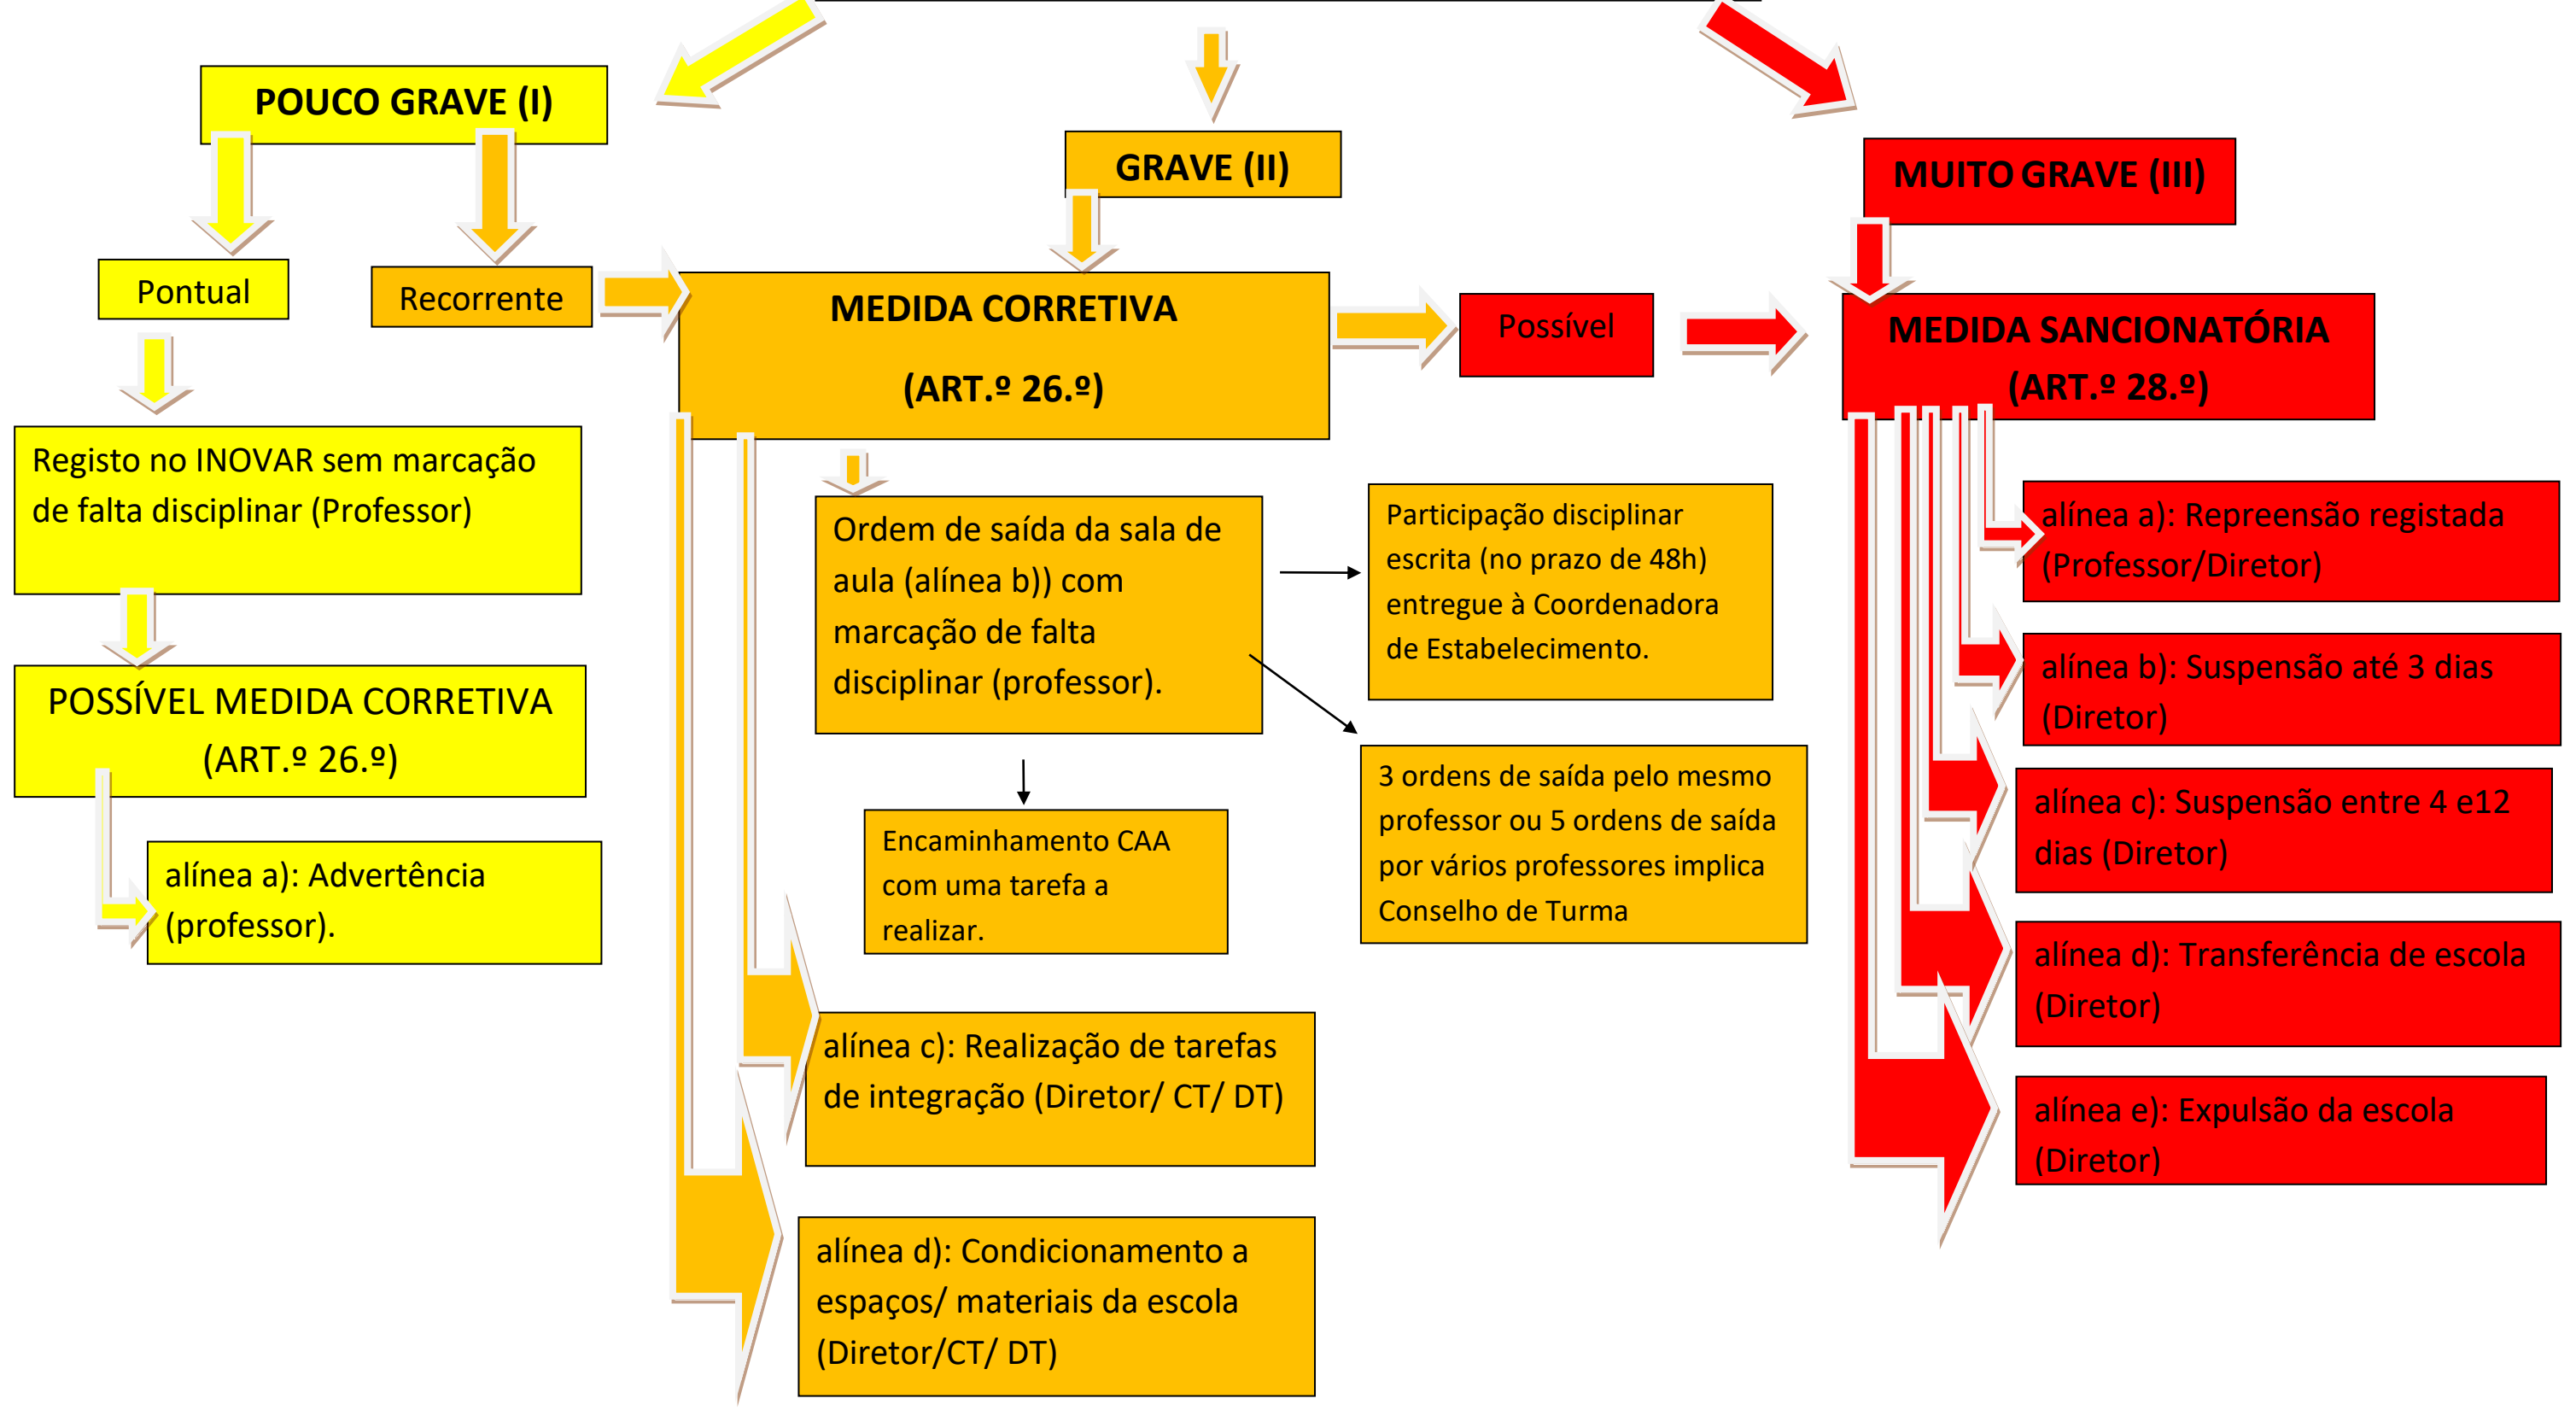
POUCO GRAVE (I)

Pontual

Recorrente

Registo no INOVAR sem marcação de falta disciplinar (Professor)

POSSÍVEL MEDIDA CORRETIVA (ART.º 26.º)

alínea a): Advertência (professor).

GRAVE (II)

MEDIDA CORRETIVA

(ART.º 26.º)

Ordem de saída da sala de aula (alínea b)) com marcação de falta disciplinar (professor).

Participação disciplinar escrita (no prazo de 48h) entregue à Coordenadora de Estabelecimento.

3 ordens de saída pelo mesmo professor ou 5 ordens de saída por vários professores implica Conselho de Turma

Encaminhamento CAA com uma tarefa a realizar.

alínea c): Realização de tarefas de integração (Diretor/ CT/ DT)

alínea d): Condicionamento a espaços/ materiais da escola (Diretor/CT/ DT)

Possível

MUITO GRAVE (III)

MEDIDA SANCIONATÓRIA

(ART.º 28.º)

alínea a): Repreensão registada (Professor/Diretor)

alínea b): Suspensão até 3 dias (Diretor)

alínea c): Suspensão entre 4 e12 dias (Diretor)

alínea d): Transferência de escola (Diretor)

alínea e): Expulsão da escola (Diretor)